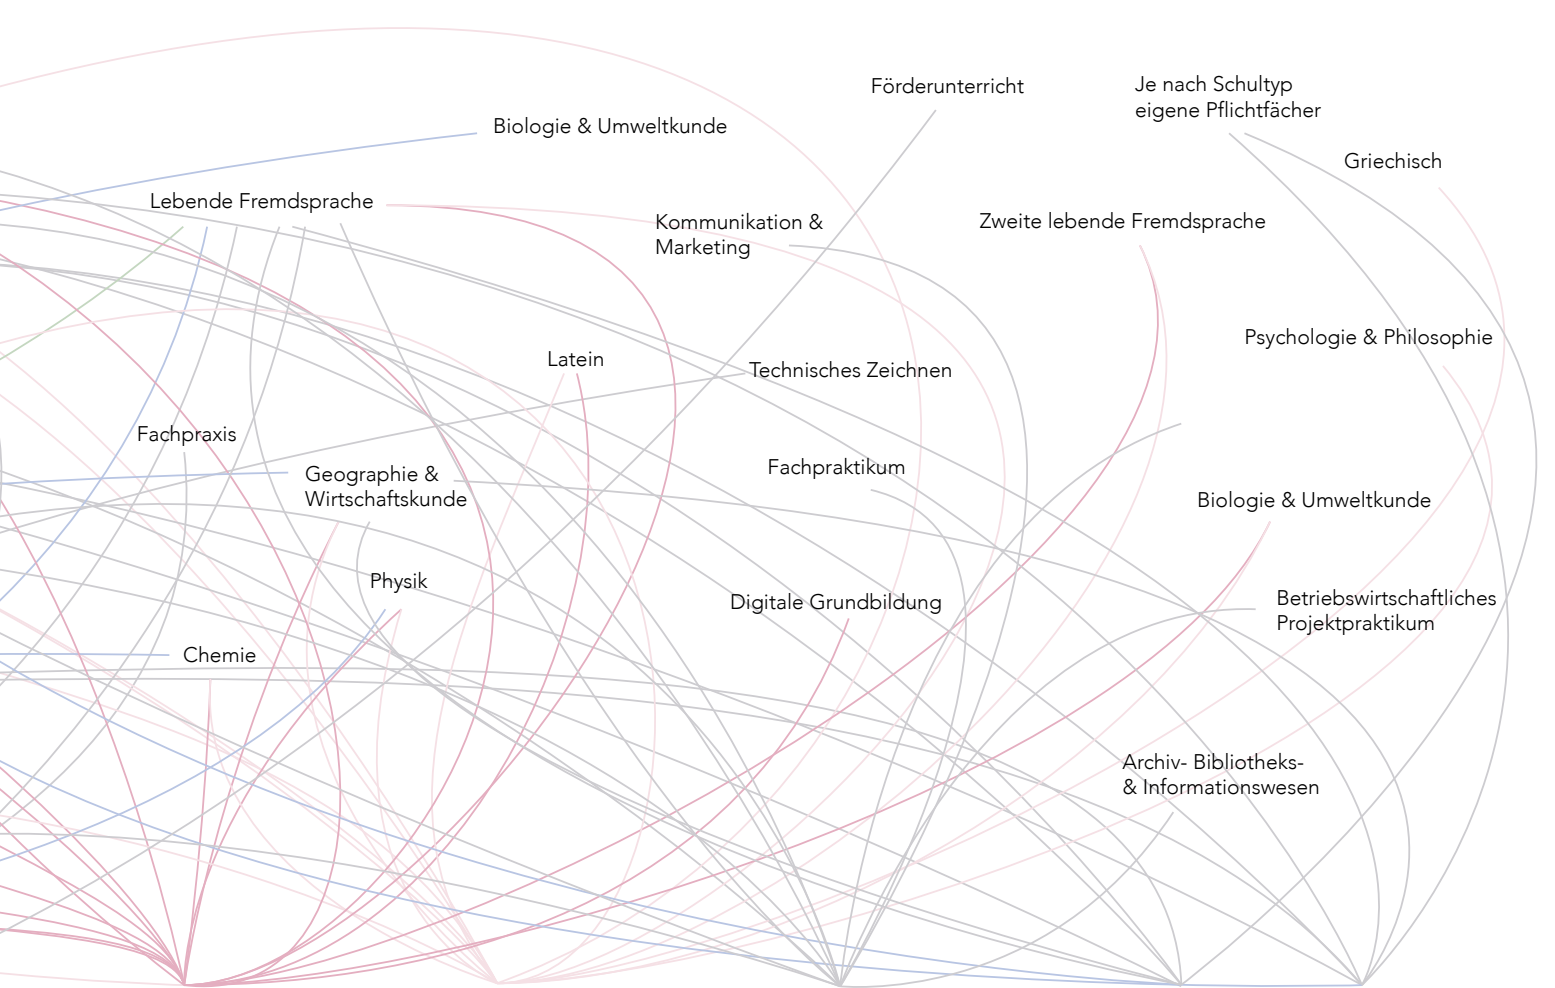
Förderunterricht

Je nach Schultyp eigene Pflichtfächer

Biologie & Umweltkunde

Griechisch

Lebende Fremdsprache

Kommunikation & Marketing

Zweite lebende Fremdsprache

Psychologie & Philosophie

Latein

Technisches Zeichnen

Fachpraxis

Geographie & Wirtschaftskunde

Fachpraktikum

Biologie & Umweltkunde

Physik

Betriebswirtschaftliches Projektpraktikum

Digitale Grundbildung

Chemie

Archiv- Bibliotheks- & Informationswesen